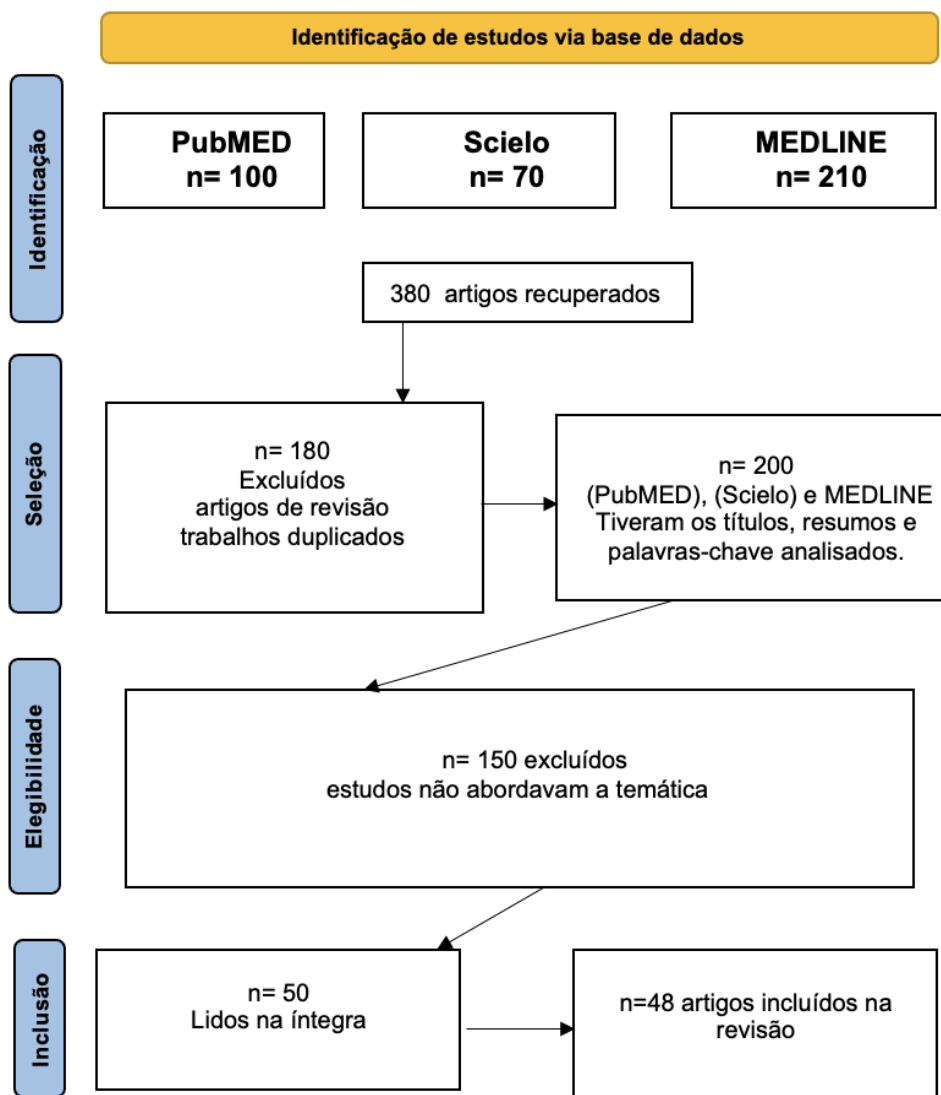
Identificação de estudos via base de dados

Identificação

PubMED
n= 100

Scielo
n= 70

MEDLINE
n= 210

380 artigos recuperados

Seleção

n= 180
Excluídos
artigos de revisão
trabalhos duplicados

n= 200
(PubMED), (Scielo) e MEDLINE
Tiveram os títulos, resumos e palavras-chave analisados.

Elegibilidade

n= 150 excluídos
estudos não abordavam a temática

Inclusão

n= 50
Lidos na íntegra

n=48 artigos incluídos na revisão